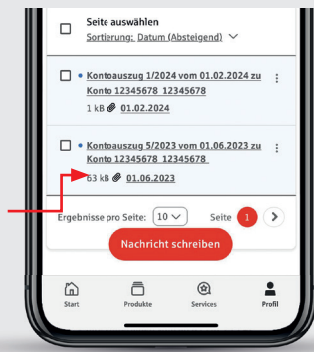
Seite auswählen

Sortierung: Datum (Absteigend)

Kontoauszug 1/2024 vom 01.02.2024 zu Konto 12345678 12345678

1 kB 01.02.2024

Kontoauszug 5/2023 vom 01.06.2023 zu Konto 12345678 12345678

63 kB 01.06.2023

Ergebnisse pro Seite: 10

Seite 1

Nachricht schreiben

Start

Produkte

Services

Profil